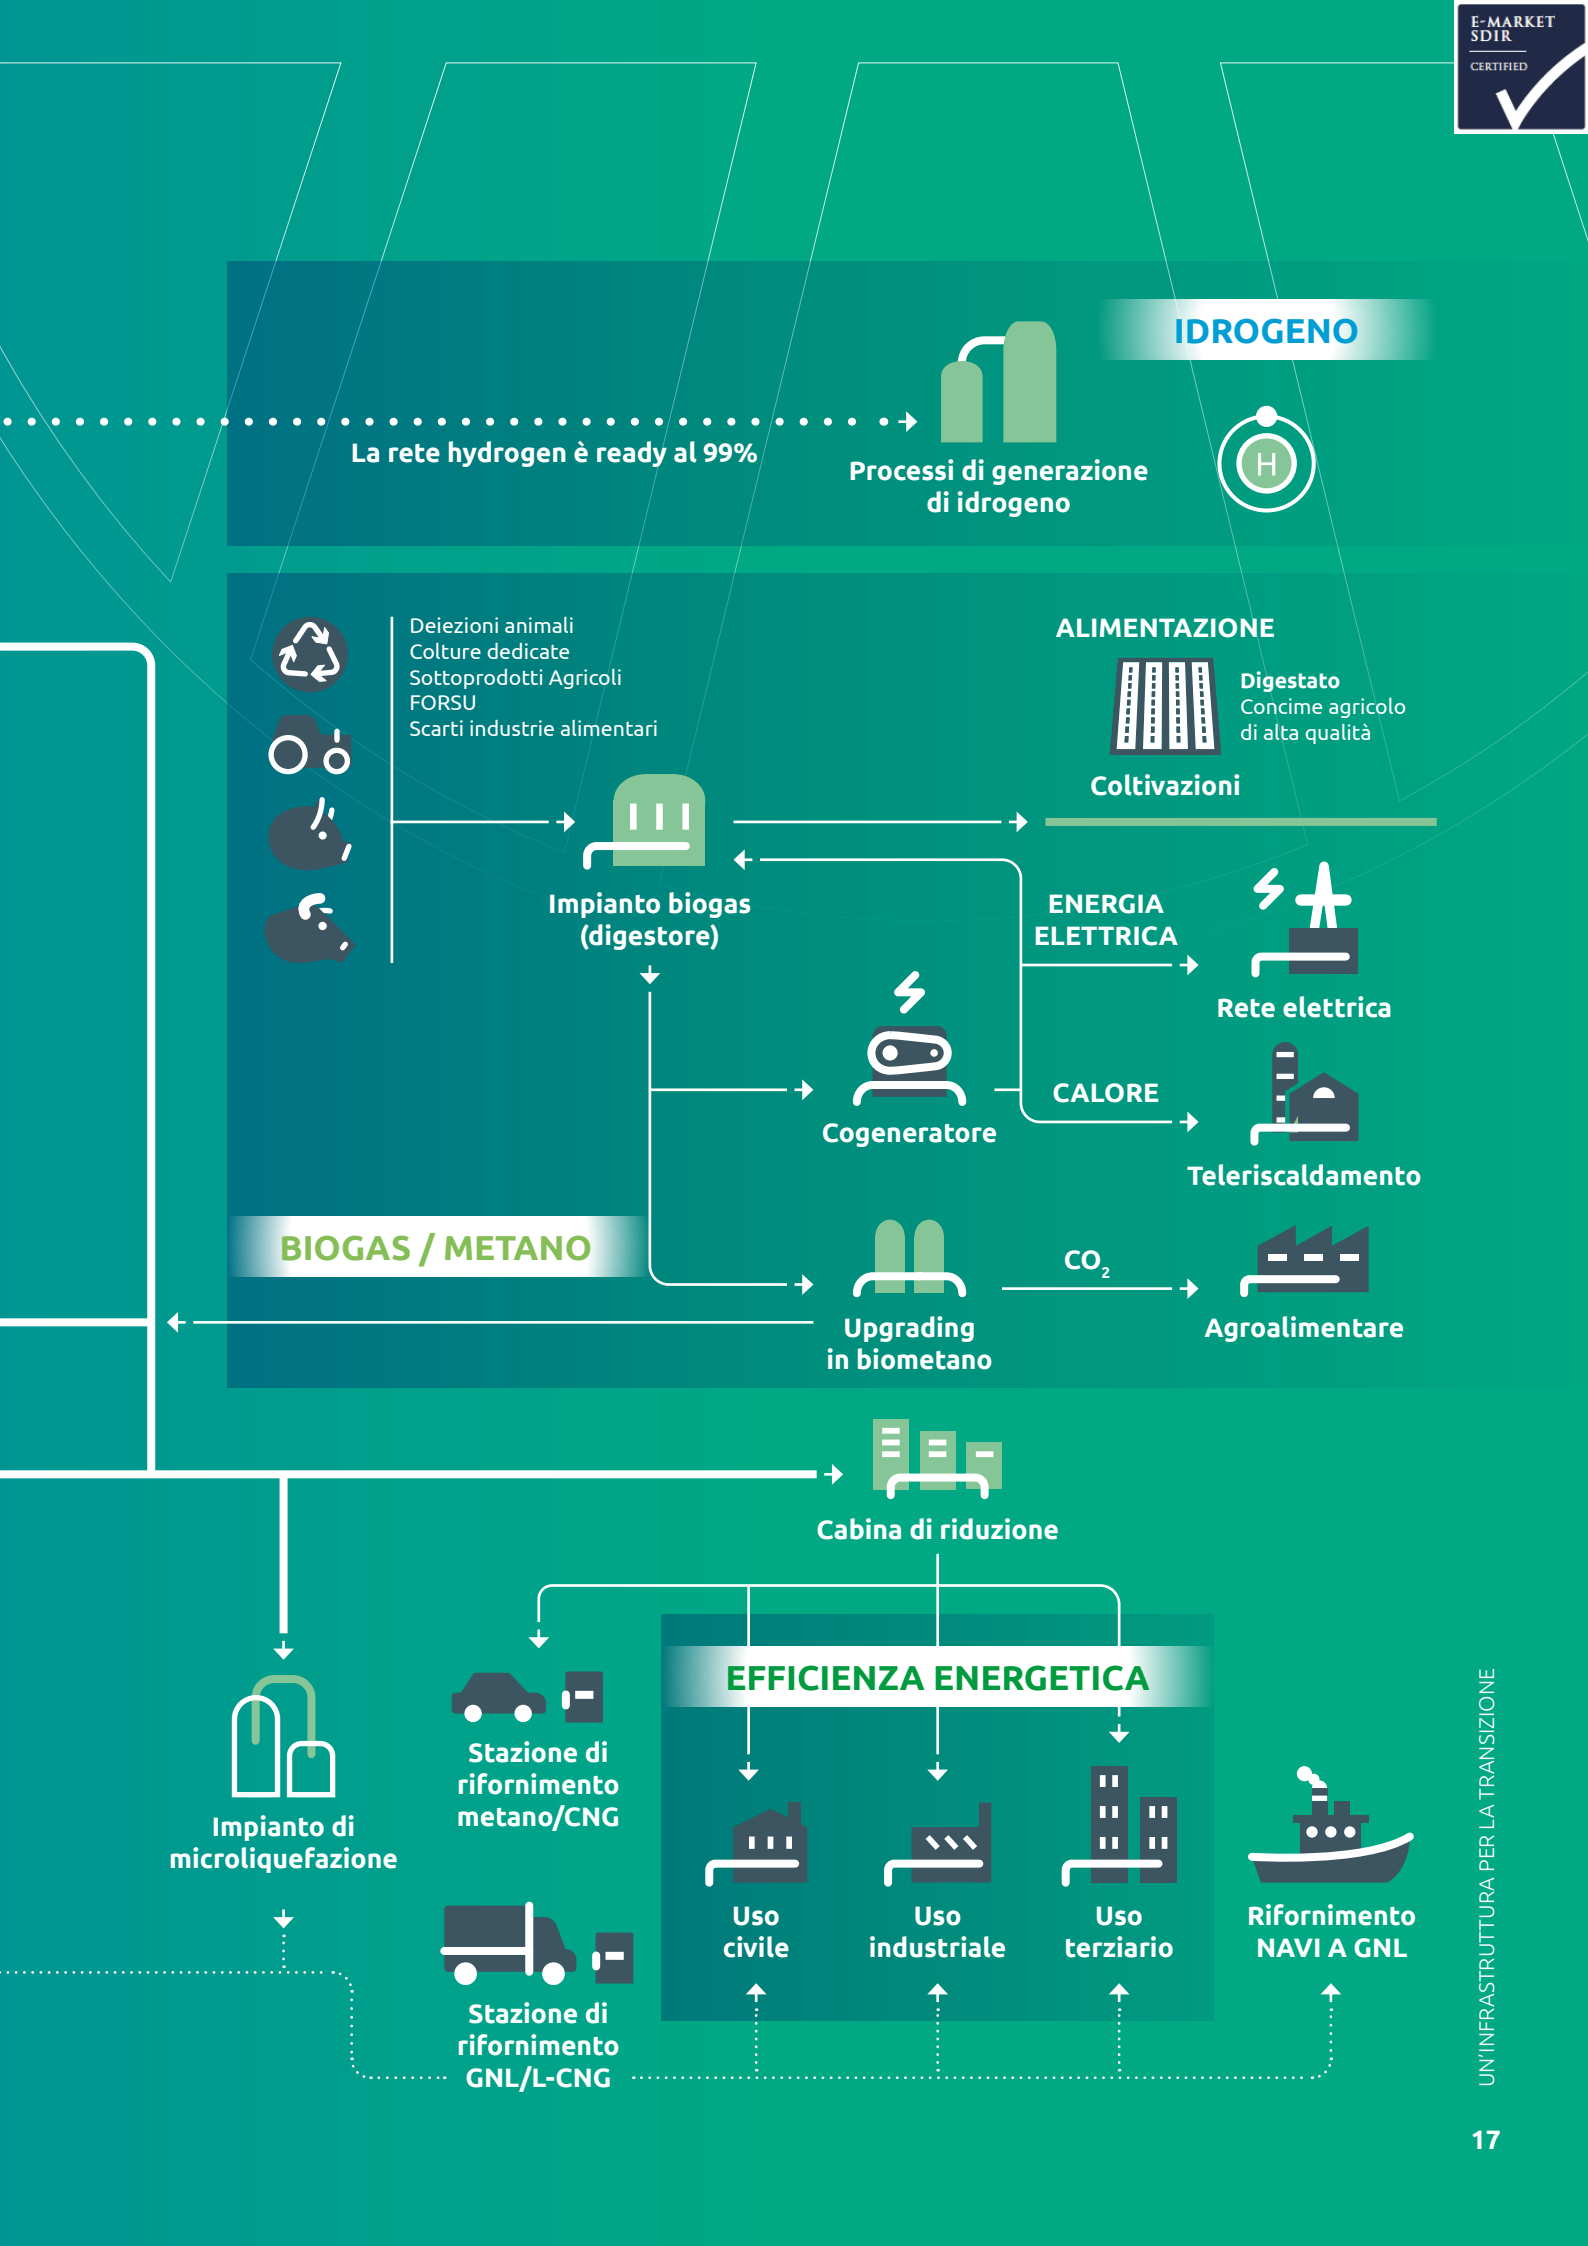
E-MARKET SDIR CERTIFIED

IDROGENO

La rete hydrogen è ready al 99%

Processi di generazione di idrogeno

H

Deiezioni animali
Colture dedicate
Sottoprodotti Agricoli
FORSU
Scarti industrie alimentari

ALIMENTAZIONE

Digestato
Concime agricolo di alta qualità

Coltivazioni

Impianto biogas (digestore)

ENERGIA ELETTRICA

Rete elettrica

Cogeneratore

CALORE

Teleriscaldamento

BIOGAS / METANO

$CO_2$

Upgrading in biometano

Agroalimentare

Cabina di riduzione

EFFICIENZA ENERGETICA

Impianto di microliquefazione

Stazione di rifornimento metano/CNG

Uso civile

Uso industriale

Uso terziario

Rifornimento NAVI A GNL

Stazione di rifornimento GNL/L-CNG

UN'INFRASTRUTTURA PER LA TRANSIZIONE

17